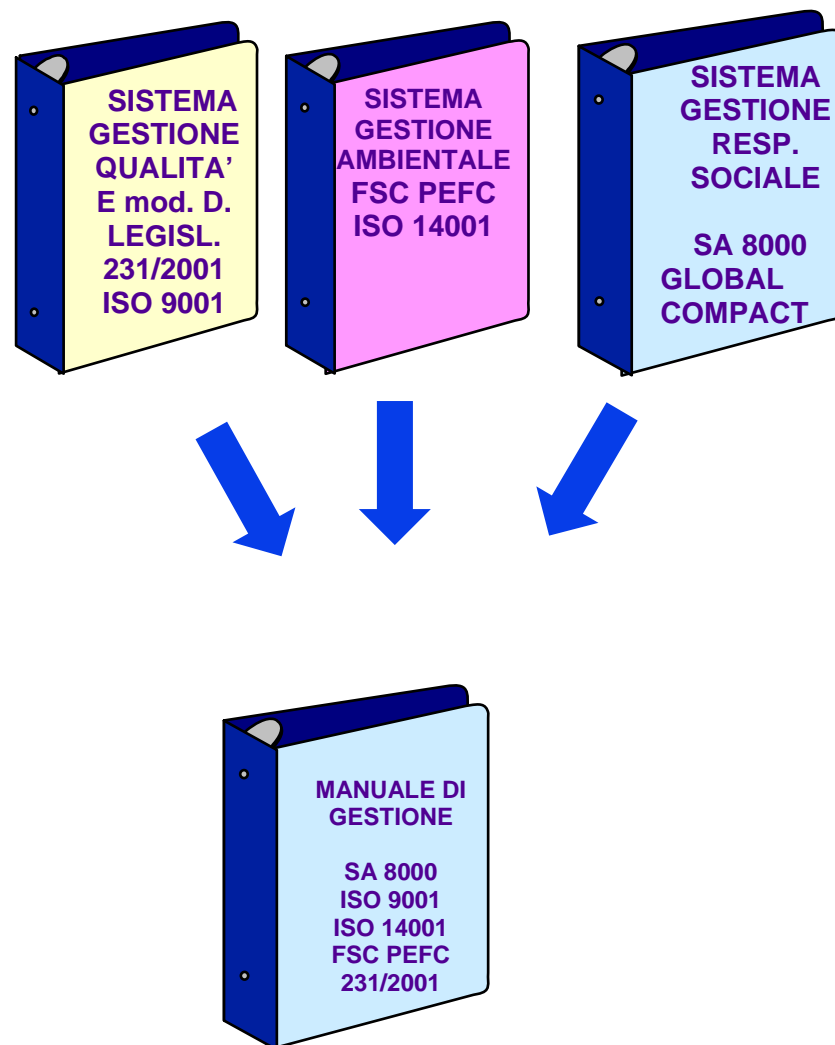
SISTEMA GESTIONE QUALITA' E mod. D. LEGISL. 231/2001 ISO 9001

SISTEMA GESTIONE AMBIENTALE FSC PEFC ISO 14001

SISTEMA GESTIONE RESP. SOCIALE

SA 8000 GLOBAL COMPACT

MANUALE DI GESTIONE

SA 8000
ISO 9001
ISO 14001
FSC PEFC
231/2001